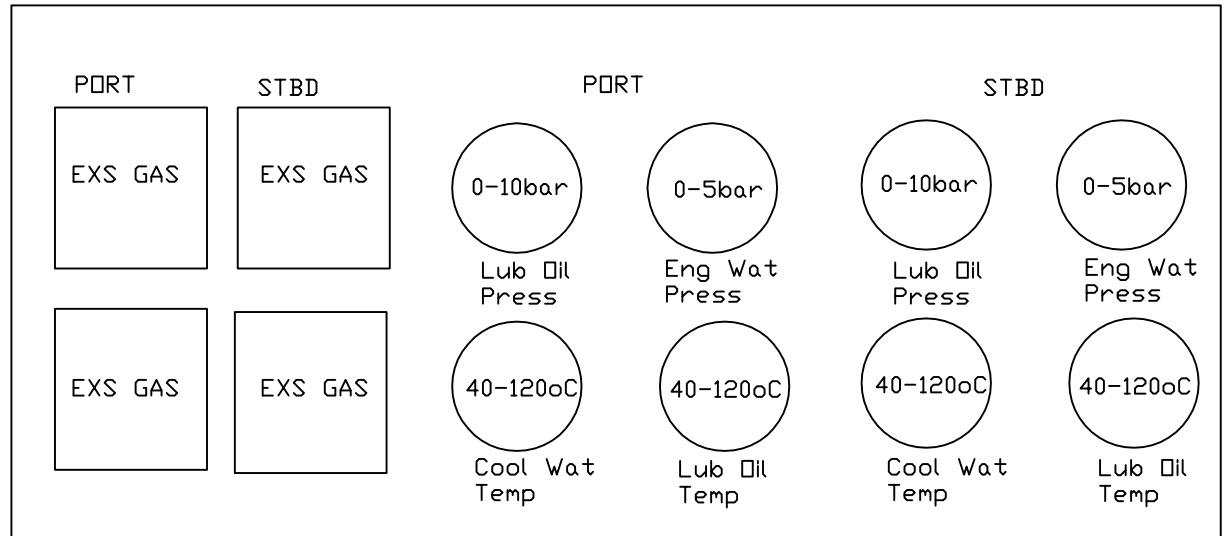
PORT

STBD

EXS GAS

EXS GAS

EXS GAS

EXS GAS

PORT

0-10bar

Lub Oil Press

0-5bar

Eng Wat Press

40-120oC

Cool Wat Temp

40-120oC

Lub Oil Temp

STBD

0-10bar

Lub Oil Press

0-5bar

Eng Wat Press

40-120oC

Cool Wat Temp

40-120oC

Lub Oil Temp